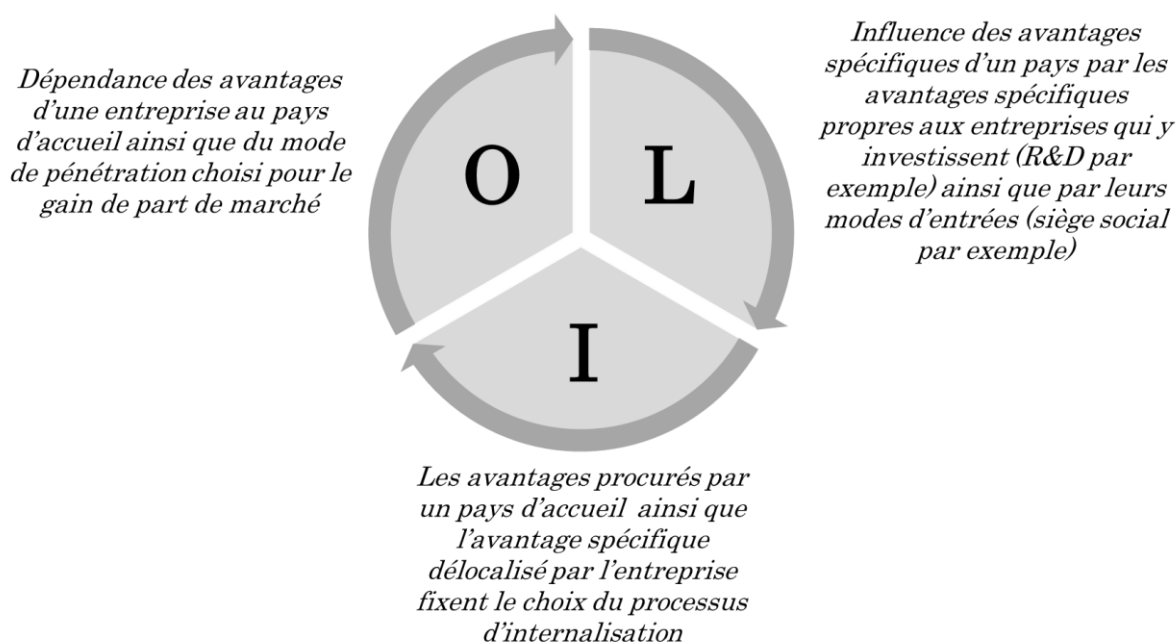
Dépendance des avantages d'une entreprise au pays d'accueil ainsi que du mode de pénétration choisi pour le gain de part de marché

O

L

I

Influence des avantages spécifiques d'un pays par les avantages spécifiques propres aux entreprises qui y investissent (R&D par exemple) ainsi que par leurs modes d'entrées (siège social par exemple)

Les avantages procurés par un pays d'accueil ainsi que l'avantage spécifique délocalisé par l'entreprise fixent le choix du processus d'internalisation